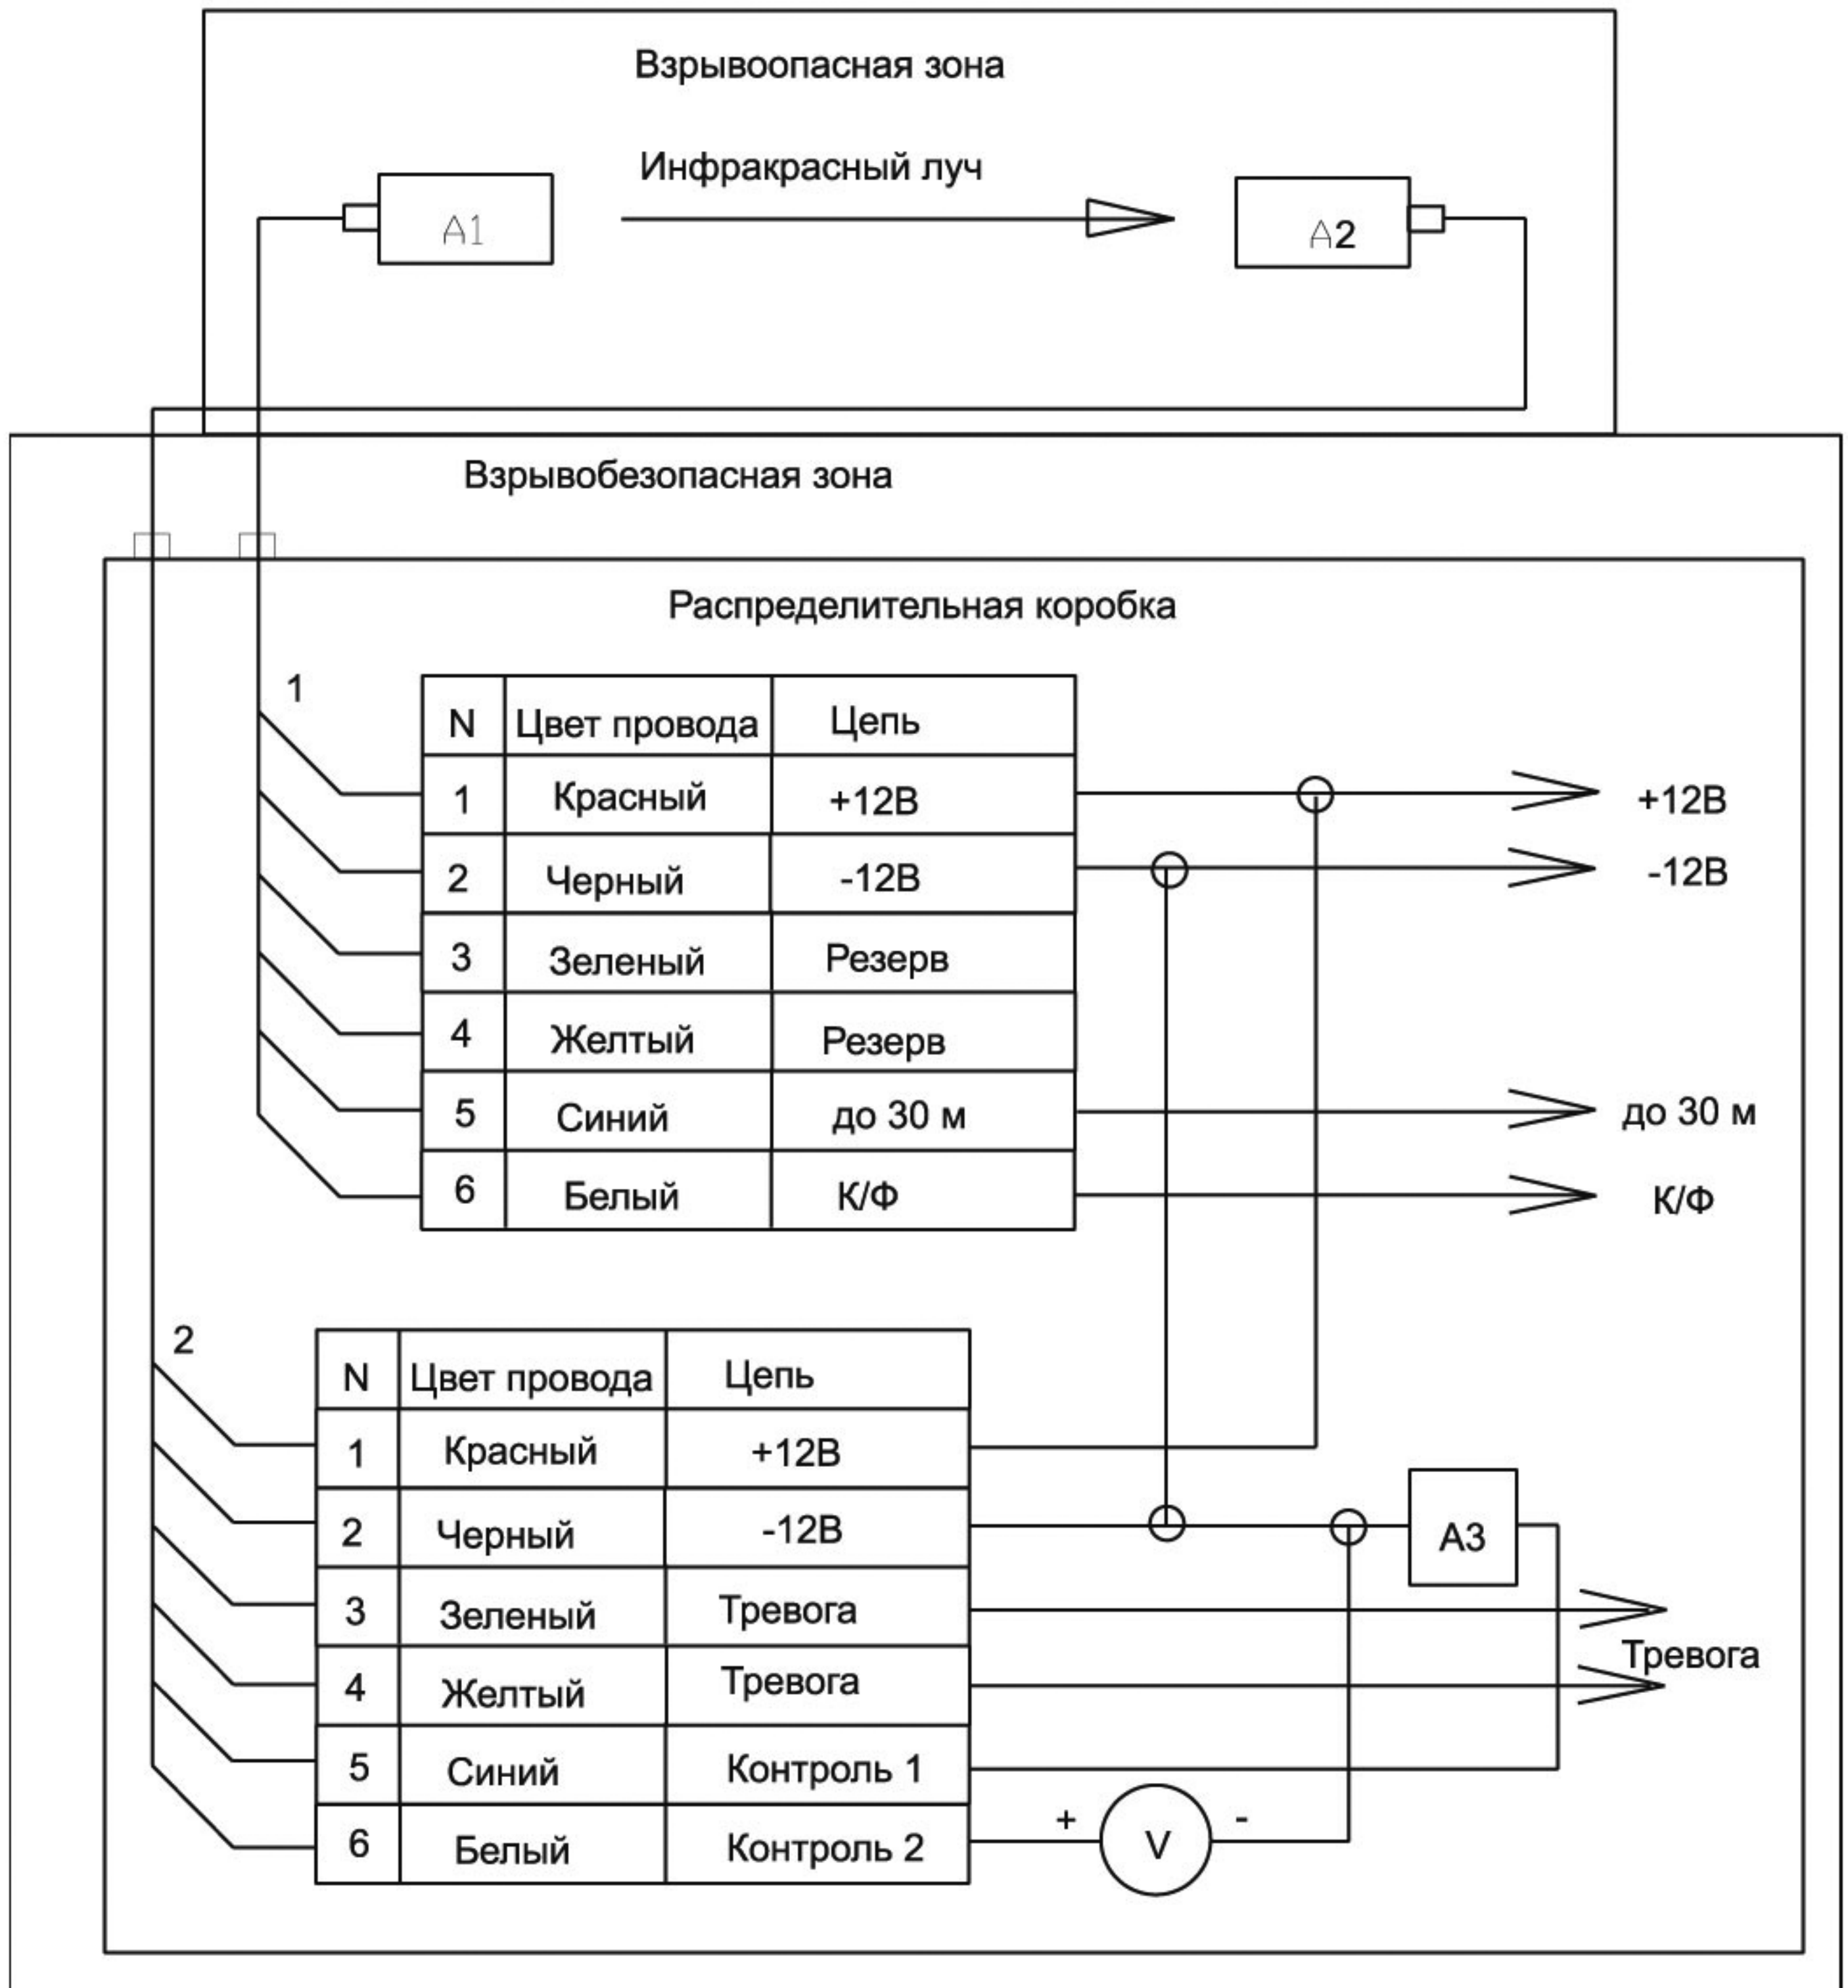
Взрывоопасная зона

Инфракрасный луч

A1

A2

Взрывобезопасная зона

Распределительная коробка

1

| N | Цвет провода | Цепь |
|---|---|---|
| 1 | Красный | +12В |
| 2 | Черный | -12В |
| 3 | Зеленый | Резерв |
| 4 | Желтый | Резерв |
| 5 | Синий | до 30 м |
| 6 | Белый | К/Ф |

+12В

-12В

до 30 м

К/Ф

2

| N | Цвет провода | Цепь |
|---|---|---|
| 1 | Красный | +12В |
| 2 | Черный | -12В |
| 3 | Зеленый | Тревога |
| 4 | Желтый | Тревога |
| 5 | Синий | Контроль 1 |
| 6 | Белый | Контроль 2 |

A3

Тревога

+

V

-